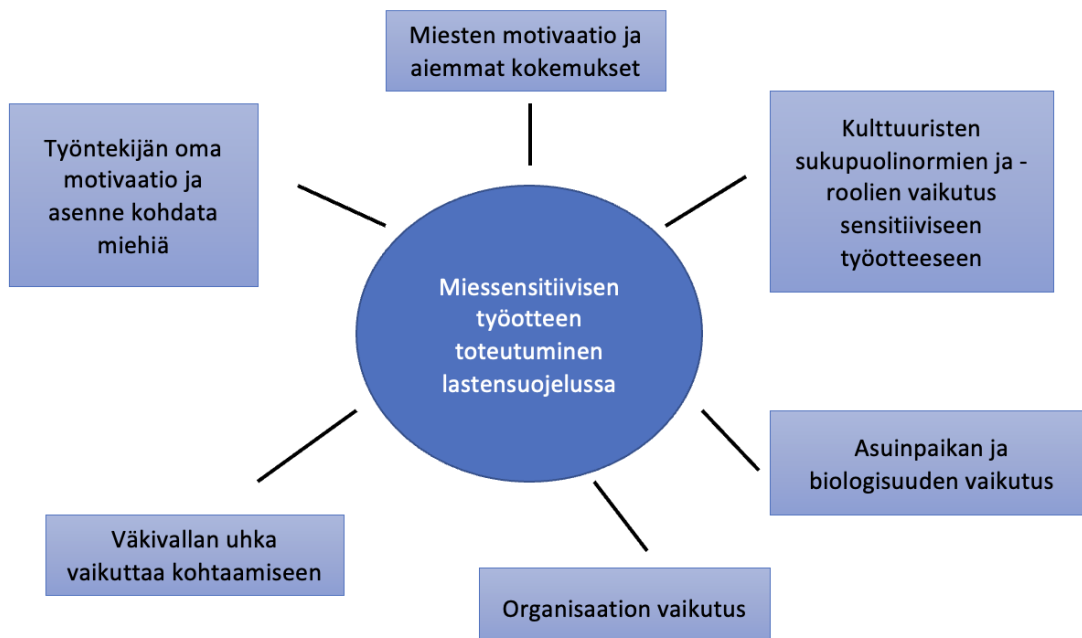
Miesten motivaatio ja aiemmat kokemukset

Työntekijän oma motivaatio ja asenne kohdata miehiä

Kulttuuristen sukupuolinormien ja -roolien vaikutus sensitiiviseen työotteeseen

Miessensitiivisen työotteen toteutuminen lastensuojelussa

Asuinpaikan ja biologisuuden vaikutus

Väkivallan uhka vaikuttaa kohtaamiseen

Organisaation vaikutus